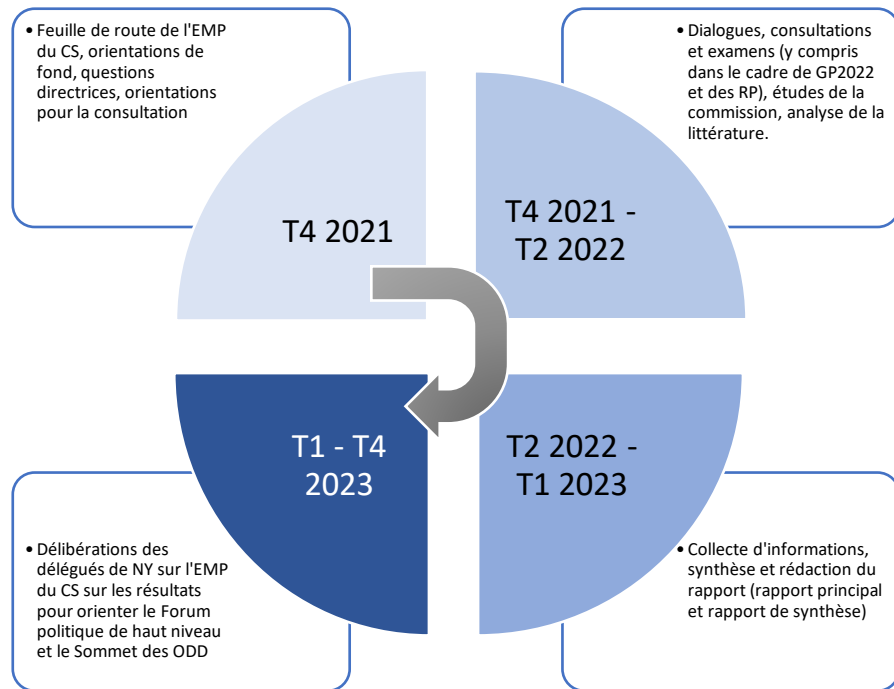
• Feuille de route de l'EMP du CS, orientations de fond, questions directrices, orientations pour la consultation

• Dialogues, consultations et examens (y compris dans le cadre de GP2022 et des RP), études de la commission, analyse de la littérature.

T4 2021

T4 2021 - T2 2022

T1 - T4 2023

T2 2022 - T1 2023

• Délibérations des délégués de NY sur l'EMP du CS sur les résultats pour orienter le Forum politique de haut niveau et le Sommet des ODD

• Collecte d'informations, synthèse et rédaction du rapport (rapport principal et rapport de synthèse)